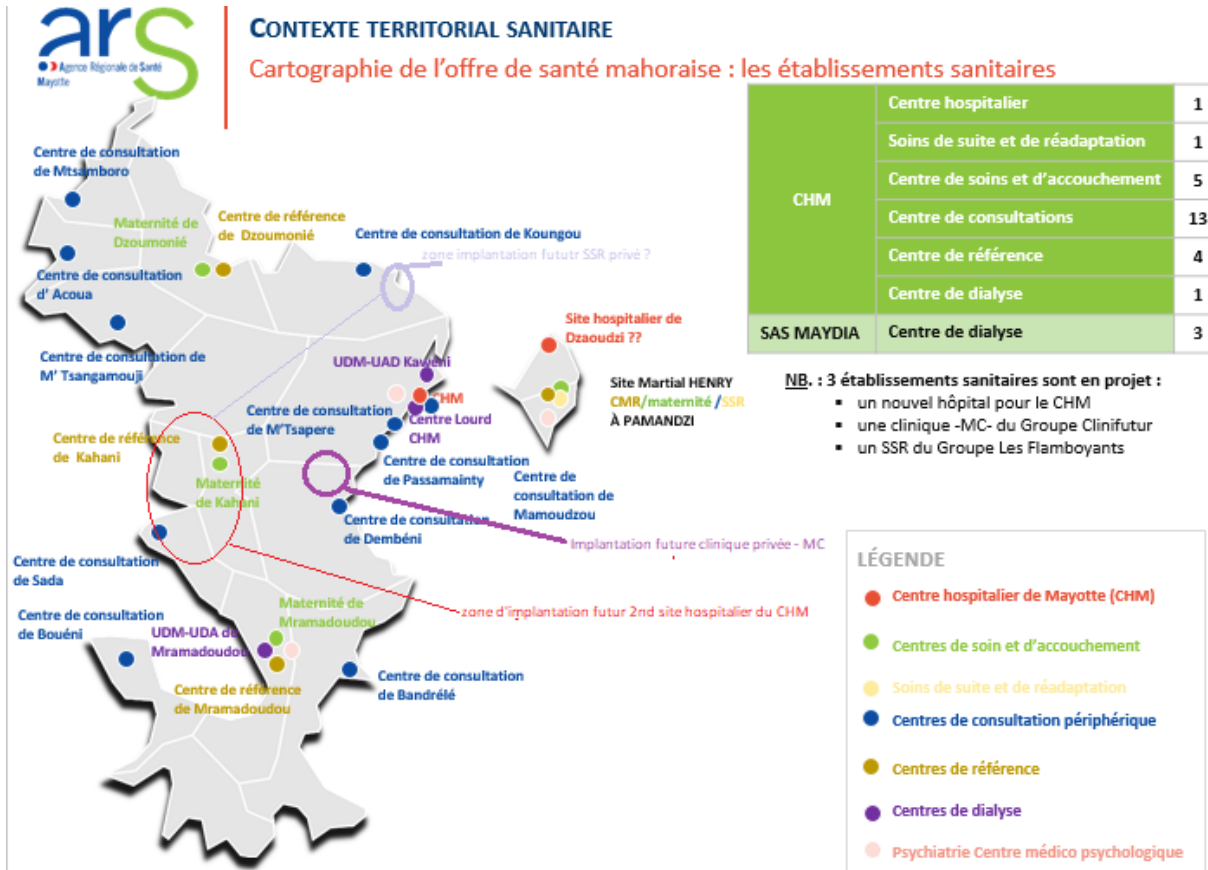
ars
Agence Régionale de Santé
Mayotte

CONTEXTE TERRITORIAL SANITAIRE

Cartographie de l'offre de santé mahoraise : les établissements sanitaires

| | | |
|---|---|---|
| CHM | Centre hospitalier | 1 |
| | Soins de suite et de réadaptation | 1 |
| | Centre de soins et d'accouchement | 5 |
| | Centre de consultations | 13 |
| | Centre de référence | 4 |
| | Centre de dialyse | 1 |
| SAS MAYDIA | Centre de dialyse | 3 |

NB. : 3 établissements sanitaires sont en projet :
- un nouvel hôpital pour le CHM
- une clinique -MC- du Groupe Clinifutur
- un SSR du Groupe Les Flamboyants

Centre de consultation de Mtsamboro

Maternité de Dzoumonié

Centre de référence de Dzoumonié

Centre de consultation de Koungou

zone implantation fututr SSR privé ?

Centre de consultation d' Acoua

Site hospitalier de Dzaoudzi ??

Centre de consultation de M' Tsangamouji

UDM-UAD Kaweni

CHM

Site Martial HENRY CMR/maternité /SSR À PAMANDZI

Centre de consultation de M'Tsapere

Centre Lourd CHM

Centre de référence de Kahani

Centre de consultation de Passamainty

Centre de consultation de Mamoudzou

Maternité de Kahani

Centre de consultation de Dembéni

Implantation future clinique privée - MC

Centre de consultation de Sada

Centre de consultation de Bouéni

Maternité de Mramadoudou

zone d'implantation futur 2nd site hospitalier du CHM

UDM-UDA de Mramadoudou

Centre de consultation de Bandrélé

Centre de référence de Mramadoudou

LÉGENDE
Centre hospitalier de Mayotte (CHM)
Centres de soin et d'accouchement
Soins de suite et de réadaptation
Centres de consultation périphérique
Centres de référence
Centres de dialyse
Psychiatrie Centre médico psychologique